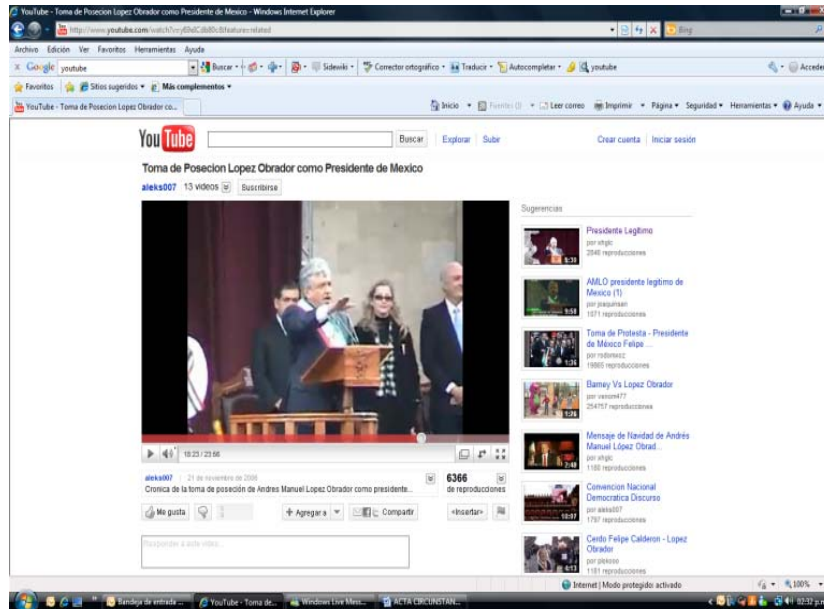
YouTube - Toma de Posecion Lopez Obrador como Presidente de Mexico - Windows Internet Explorer

http://www.youtube.com/watch?v=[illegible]&feature=related

Bing

Archivo Edición Ver Favoritos Herramientas Ayuda

Google youtube

Buscar

Sidewiki

Corrector ortográfico

Traducir

Autocompletar

youtube

Acceder

Favoritos

Sitios sugeridos

Más complementos

YouTube - Toma de Posecion Lopez Obrador co...

Inicio

Fuentes (J)

Leer correo

Imprimir

Página

Seguridad

Herramientas

Ayuda

YouTube

Buscar

Explorar

Subir

Crear cuenta

Iniciar sesión

Toma de Posecion Lopez Obrador como Presidente de Mexico

aleks007 13 videos Suscribirse

18:23 / 23:56

aleks007 21 de noviembre de 2008

Cronica de la toma de posesión de Andres Manuel Lopez Obrador como presidente...

6366 de reproducciones

Me gusta

Agregar a

Compartir

<Insertar>

Responder a este video...

Sugerencias

Presidente Legitimo
por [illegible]
2846 reproducciones
5:39

AMLO presidente legitimo de Mexico (1)
por joaquinsan
1871 reproducciones
9:58

Toma de Protesta - Presidente de México Felipe ...
por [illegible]
19905 reproducciones
1:36

Barney Vs Lopez Obrador
por venom477
254757 reproducciones
1:26

Mensaje de Navidad de Andrés Manuel López Obrad...
por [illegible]
1180 reproducciones
2:48

Convencion Nacional Democratica Discurso
por aleks007
1797 reproducciones
10:07

Cerdo Felipe Calderon - Lopez Obrador
por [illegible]
1181 reproducciones
6:13

Internet | Modo protegido: activado

100%

Bandeja de entrada ...

YouTube - Toma de...

Windows Live Mess...

ACTA CIRCUNSTAN...

02:32 p.m.